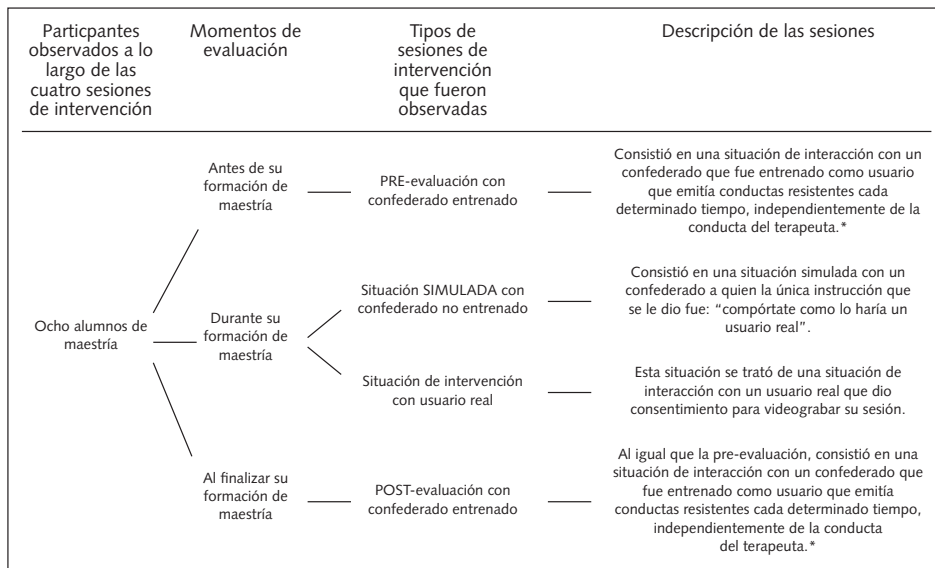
Particpantes observados a lo largo de las cuatro sesiones de intervención

Momentos de evaluación

Tipos de sesiones de intervención que fueron observadas

Descripción de las sesiones

Ocho alumnos de maestría

Antes de su formación de maestría

PRE-evaluación con confederado entrenado

Consistió en una situación de interacción con un confederado que fue entrenado como usuario que emitía conductas resistentes cada determinado tiempo, independientemente de la conducta del terapeuta.*

Durante su formación de maestría

Situación SIMULADA con confederado no entrenado

Consistió en una situación simulada con un confederado a quien la única instrucción que se le dio fue: "compórtate como lo haría un usuario real".

Situación de intervención con usuario real

Esta situación se trató de una situación de interacción con un usuario real que dio consentimiento para videograbar su sesión.

Al finalizar su formación de maestría

POST-evaluación con confederado entrenado

Al igual que la pre-evaluación, consistió en una situación de interacción con un confederado que fue entrenado como usuario que emitía conductas resistentes cada determinado tiempo, independientemente de la conducta del terapeuta.*